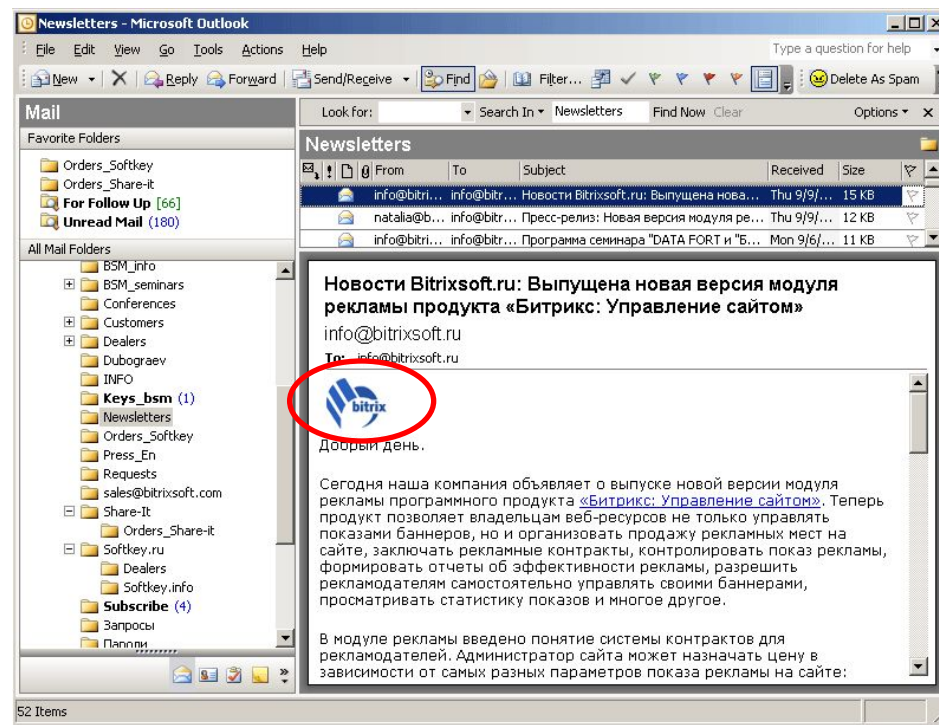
Newsletters - Microsoft Outlook

File Edit View Go Tools Actions Help

Type a question for help

New Reply Forward Send/Receive Find Filter... Delete As Spam

Mail

Favorite Folders

Orders_Softkey
Orders_Share-it
For Follow Up [66]
Unread Mail (180)

All Mail Folders

BSM_info
BSM_seminars
Conferences
Customers
Dealers
Dubograev
INFO
Keys_bsm (1)
Newsletters
Orders_Softkey
Press_En
Requests
sales@bitrixsoft.com
Share-It
Orders_Share-it
Softkey.ru
Dealers
Softkey.info
Subscribe (4)
Запросы
Папопи

Look for: Search In Newsletters Find Now Clear Options

Newsletters

| From | To | Subject | Received | Size |
|---|---|---|---|---|
| info@bitri... | info@bitr... | Новости Bitrixsoft.ru: Выпущена нова... | Thu 9/9/... | 15 KB |
| natalia@b... | info@bitr... | Пресс-релиз: Новая версия модуля ре... | Thu 9/9/... | 12 KB |
| info@bitri... | info@bitr... | Программа семинара "DATA FORT и "Б... | Mon 9/6/... | 11 KB |

Новости Bitrixsoft.ru: Выпущена новая версия модуля рекламы продукта «Битрикс: Управление сайтом»

info@bitrixsoft.ru

To: info@bitrixsoft.ru

bitrix

Добрый день.

Сегодня наша компания объявляет о выпуске новой версии модуля рекламы программного продукта «Битрикс: Управление сайтом». Теперь продукт позволяет владельцам веб-ресурсов не только управлять показами баннеров, но и организовать продажу рекламных мест на сайте, заключать рекламные контракты, контролировать показ рекламы, формировать отчеты об эффективности рекламы, разрешить рекламодателям самостоятельно управлять своими баннерами, просматривать статистику показов и многое другое.

В модуле рекламы введено понятие системы контрактов для рекламодателей. Администратор сайта может назначать цену в зависимости от самых разных параметров показа рекламы на сайте:

52 Items